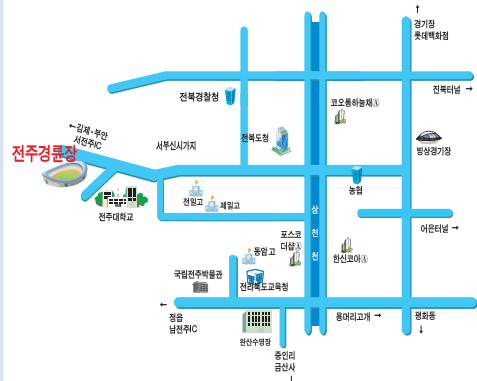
↑
경기장
롯데백화점

전북경찰청

전북터널 →

← 김제·부안
서전주IC

코오롱하늘채Ⓐ

전주경륜장

서부신시가지

전북도청

빙상경기장

농협

전일고

제일고

전주대학교

삼
천
천

어은터널 →

포스코
더샵Ⓐ

동암고

한신코아Ⓐ

국립전주박물관

전라북도교육청

←
정읍
남전주IC

용머리고개 →

평화동
↓

완산수영장

중인리
금산사
↓